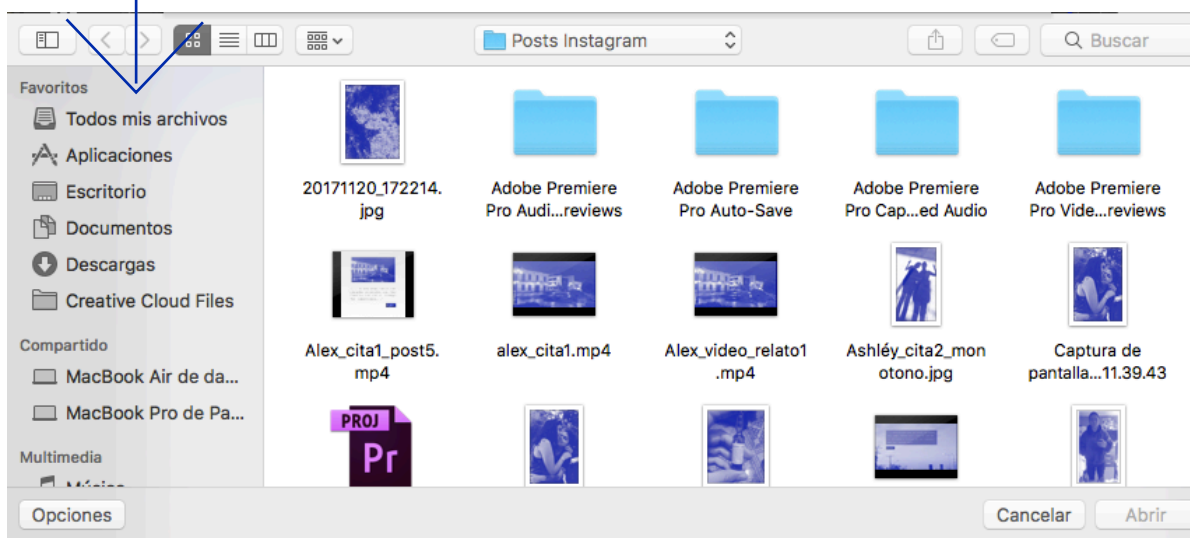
Posts Instagram

Buscar

Favoritos

Todos mis archivos

Aplicaciones

Escritorio

Documentos

Descargas

Creative Cloud Files

Compartido

MacBook Air de da...

MacBook Pro de Pa...

Multimedia

Música

20171120_172214.jpg

Adobe Premiere Pro Audi...reviews

Adobe Premiere Pro Auto-Save

Adobe Premiere Pro Cap...ed Audio

Adobe Premiere Pro Vide...reviews

Alex_cita1_post5.mp4

alex_cita1.mp4

Alex_video_relato1.mp4

Ashléy_cita2_monotono.jpg

Captura de pantalla...11.39.43

PROJ

Pr

Opciones

Cancelar

Abrir